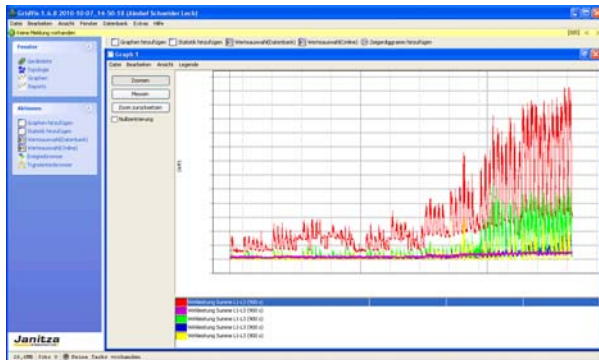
GridVis 1.6.8 2010-10-07_14-50-18 (Andorf Schneider Lech)

Datei Bearbeiten Ansicht Fenster Datenbank Extras Hilfe

Keine Meldung vorhanden

Graphen hinzufügen Statistik hinzufügen Werteauswahl(Datenbank) Werteauswahl(Online) Ereignisgraph hinzufügen

Fenster

Geräteliste
Topologie
Graphen
Reports

Aktionen

Graphen hinzufügen
Statistik hinzufügen
Werteauswahl(Datenbank)
Werteauswahl(Online)
Ereignisbrowser
Tagesberichtbrowser

Graph 1

Datei Bearbeiten Ansicht Legende

Zoomen
Messen
Zoom zurücksetzen
Nullpunktierung

Wirkleistung Summe L1-L3 (900 s)
Wirkleistung Summe L1-L3 (900 s)
Wirkleistung Summe L1-L3 (900 s)
Wirkleistung Summe L1-L3 (900 s)
Wirkleistung Summe L1-L3 (900 s)

Janitza

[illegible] Keine Tasks vorhanden